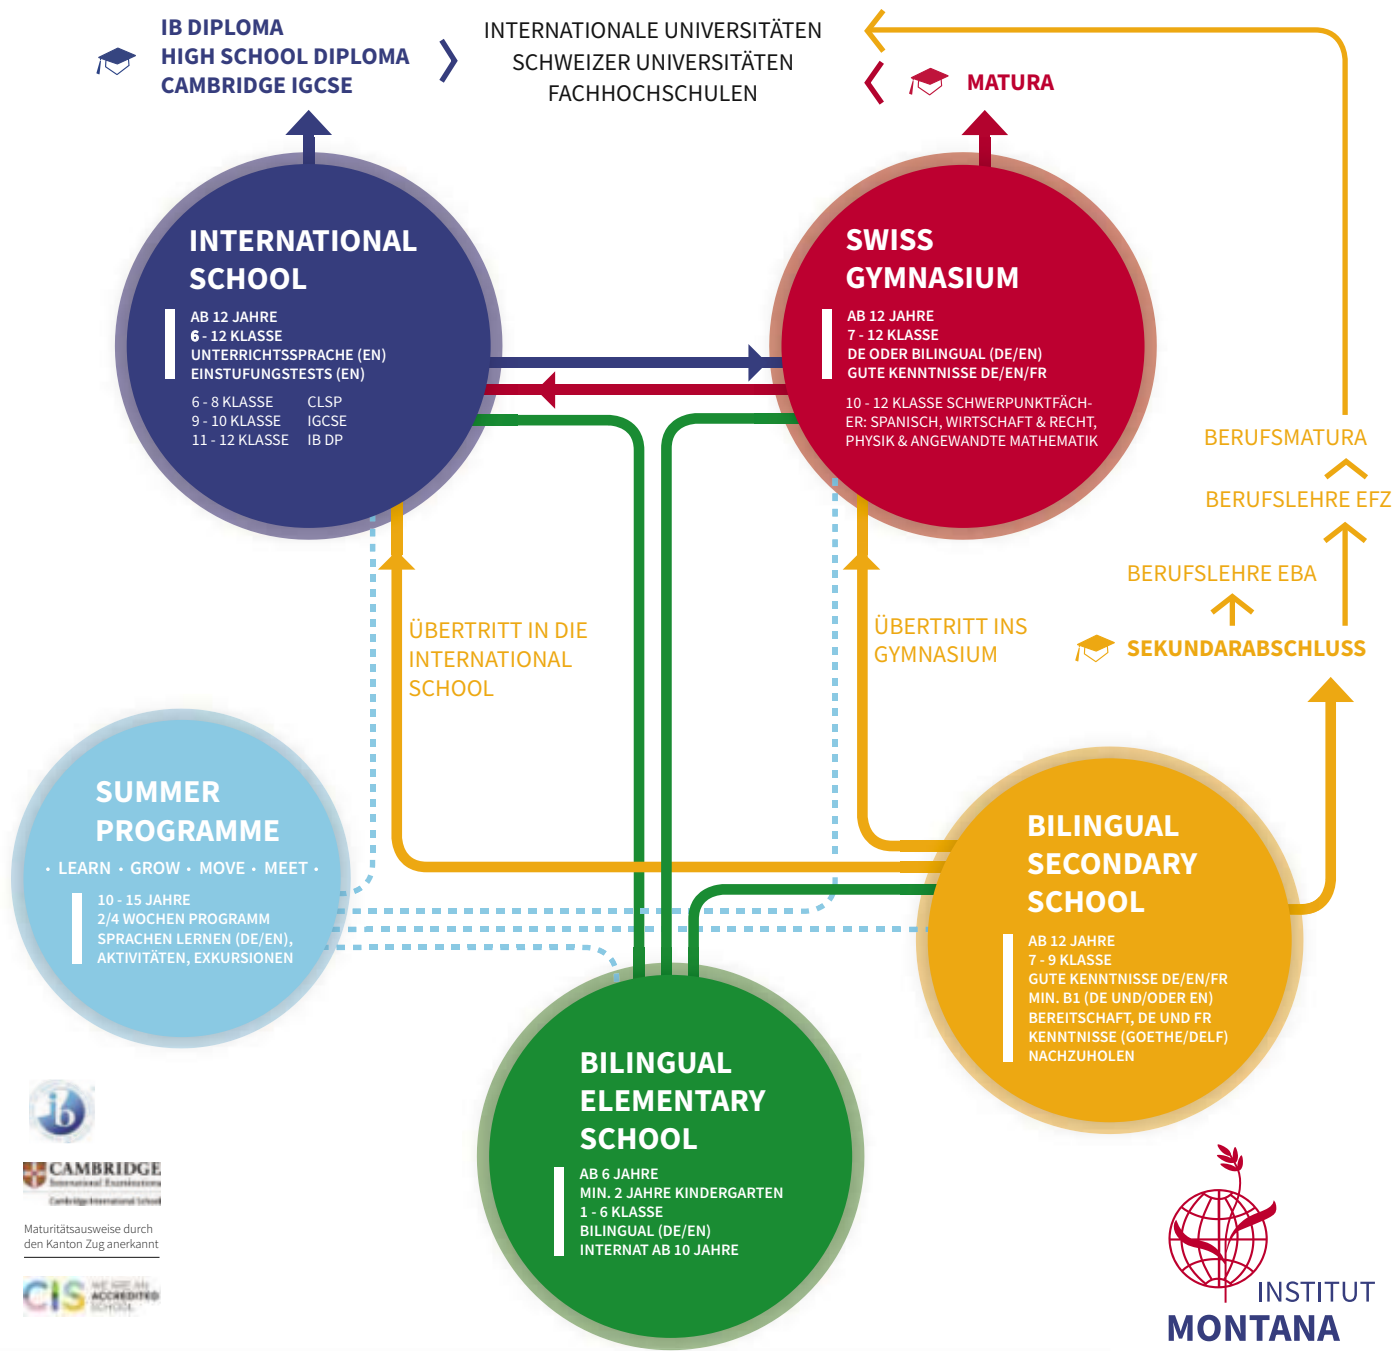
IB DIPLOMA
HIGH SCHOOL DIPLOMA
CAMBRIDGE IGCSE

INTERNATIONALE UNIVERSITÄTEN
SCHWEIZER UNIVERSITÄTEN
FACHHOCHSCHULEN

MATURA

INTERNATIONAL SCHOOL

AB 12 JAHRE
6 - 12 KLASSE
UNTERRICHTSSPRACHE (EN)
EINSTUFUNGSTESTS (EN)

6 - 8 KLASSE CLSP
9 - 10 KLASSE IGCSE
11 - 12 KLASSE IB DP

SWISS GYMNASIUM

AB 12 JAHRE
7 - 12 KLASSE
DE ODER BILINGUAL (DE/EN)
GUTE KENNTNISSE DE/EN/FR

10 - 12 KLASSE SCHWERPUNKTFÄCHER: SPANISCH, WIRTSCHAFT & RECHT, PHYSIK & ANGEWANDTE MATHEMATIK

BERUFSMATURA
BERUFSLEHRE EFZ
BERUFSLEHRE EBA
SEKUNDARABSCHLUSS

ÜBERTRITT IN DIE INTERNATIONAL SCHOOL

ÜBERTRITT INS GYMNASIUM

SUMMER PROGRAMME

• LEARN • GROW • MOVE • MEET •

10 - 15 JAHRE
2/4 WOCHEN PROGRAMM
SPRACHEN LERNEN (DE/EN),
AKTIVITÄTEN, EXKURSIONEN

BILINGUAL SECONDARY SCHOOL

AB 12 JAHRE
7 - 9 KLASSE
GUTE KENNTNISSE DE/EN/FR
MIN. B1 (DE UND/ODER EN)
BEREITSCHAFT, DE UND FR KENNTNISSE (GOETHE/DELF) NACHZUHOLEN

BILINGUAL ELEMENTARY SCHOOL

AB 6 JAHRE
MIN. 2 JAHRE KINDERGARTEN
1 - 6 KLASSE
BILINGUAL (DE/EN)
INTERNAT AB 10 JAHRE

ib

CAMBRIDGE
International Examinations
Cambridge International School

Maturitätsausweise durch den Kanton Zug anerkannt

CIS WE ARE AN ACCREDITED SCHOOL

INSTITUT
MONTANA